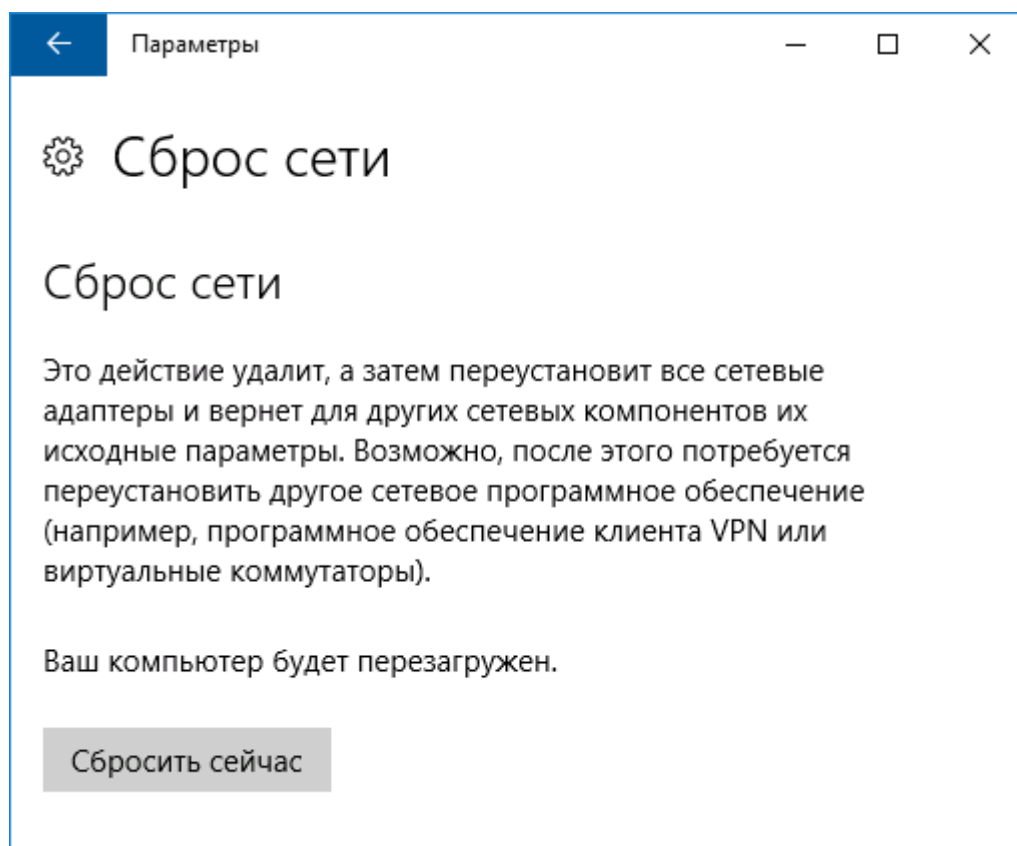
Параметры

Сброс сети

Сброс сети

Это действие удалит, а затем переустановит все сетевые адаптеры и вернет для других сетевых компонентов их исходные параметры. Возможно, после этого потребуется переустановить другое сетевое программное обеспечение (например, программное обеспечение клиента VPN или виртуальные коммутаторы).

Ваш компьютер будет перезагружен.

Сбросить сейчас